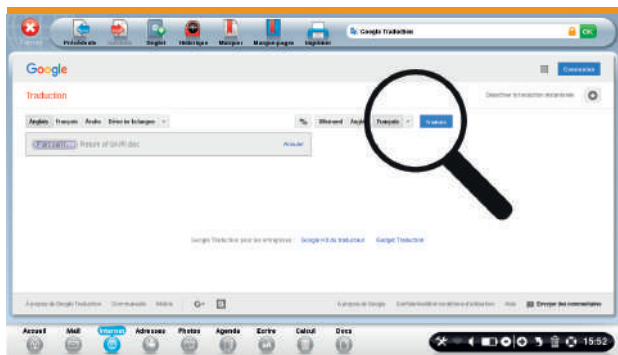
Fermer Précédente Suivante Onglet Historique Marquer Marque-pages Imprimer

Google Traduction

OK

Google

Connexion

Traduction

Désactiver la traduction instantanée

Anglais Français Arabe Détecter la langue

Allemand Anglais Français

Traduire

Return of Un Rideau

Annuler

Google Traduction pour les entreprises : Google Kit du traducteur Gadget Traduction

À propos de Google Traduction Communauté Mobile

À propos de Google Confidentialité et conditions d'utilisation Aide Envoyer des commentaires

Accueil Mail Internet Adresses Photos Agenda Ecrire Calcul Docs

15:52